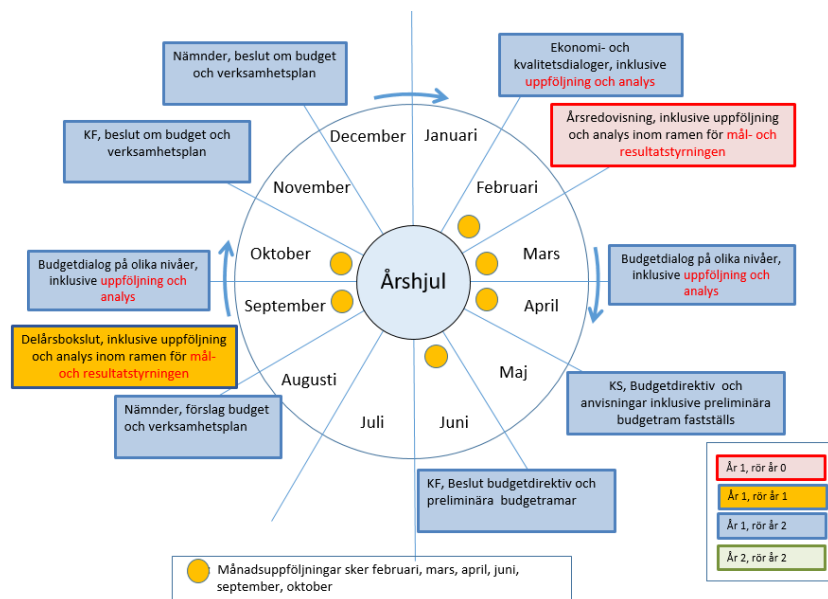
Nämnder, beslut om budget och verksamhetsplan

Ekonomi- och kvalitetsdialoger, inklusive uppföljning och analys

KF, beslut om budget och verksamhetsplan

Årsredovisning, inklusive uppföljning och analys inom ramen för mål- och resultatstyrningen

December

Januari

November

Februari

Oktober

Årshjul

Mars

Budgetdialog på olika nivåer, inklusive uppföljning och analys

Budgetdialog på olika nivåer, inklusive uppföljning och analys

September

April

Delårsbokslut, inklusive uppföljning och analys inom ramen för mål- och resultatstyrningen

Augusti

Maj

Nämnder, förslag budget och verksamhetsplan

KS, Budgetdirektiv och anvisningar inklusive preliminära budgetram fastställs

Juli

Juni

År 1, rör år 0

År 1, rör år 1

KF, Beslut budgetdirektiv och preliminära budgetramar

År 1, rör år 2

År 2, rör år 2

Månadsuppföljningar sker februari, mars, april, juni, september, oktober